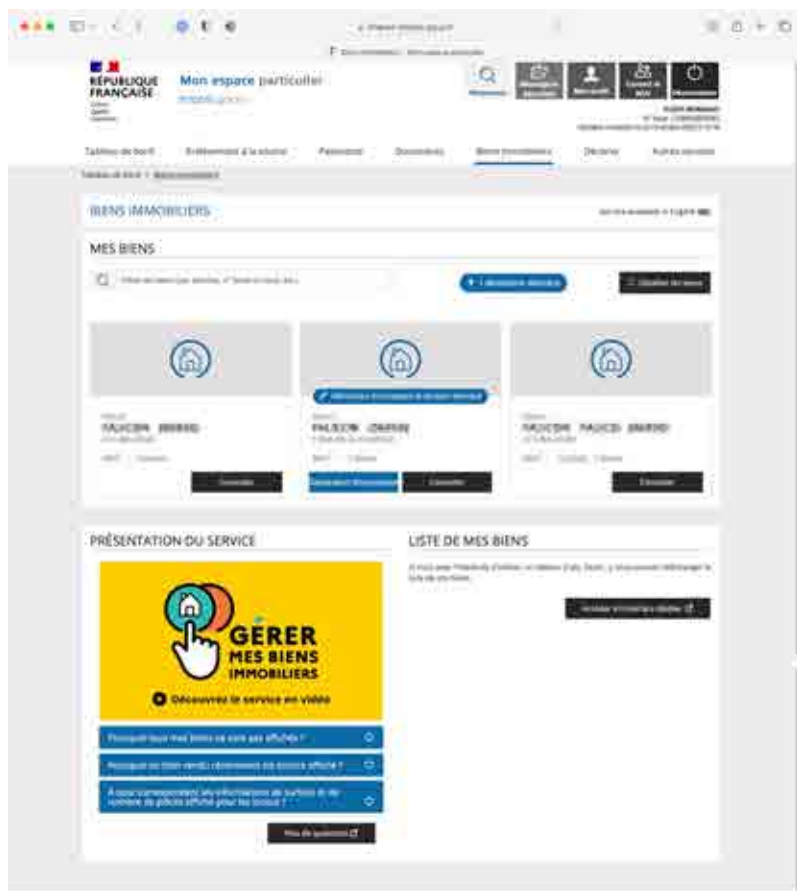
RÉPUBLIQUE FRANÇAISE

Mon espace particulier

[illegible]

Tableau de bord   Prélèvement à la source   Paiements   Documents   Biens immobiliers   Déclarer   Autres services

Tableau de bord > Biens immobiliers

BIENS IMMOBILIERS

MES BIENS

FAUCON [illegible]

FAUCON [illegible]

FAUCON FAUCO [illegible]

PRÉSENTATION DU SERVICE

GÉRER MES BIENS IMMOBILIERS

Découvrez le service en vidéo

Pourquoi tous mes biens ne sont pas affichés ?

Pourquoi un bien vendu récemment est encore affiché ?

A quoi correspondent les informations de surface et de nombre de pièces affiché pour les biens ?

Plus de questions

LISTE DE MES BIENS